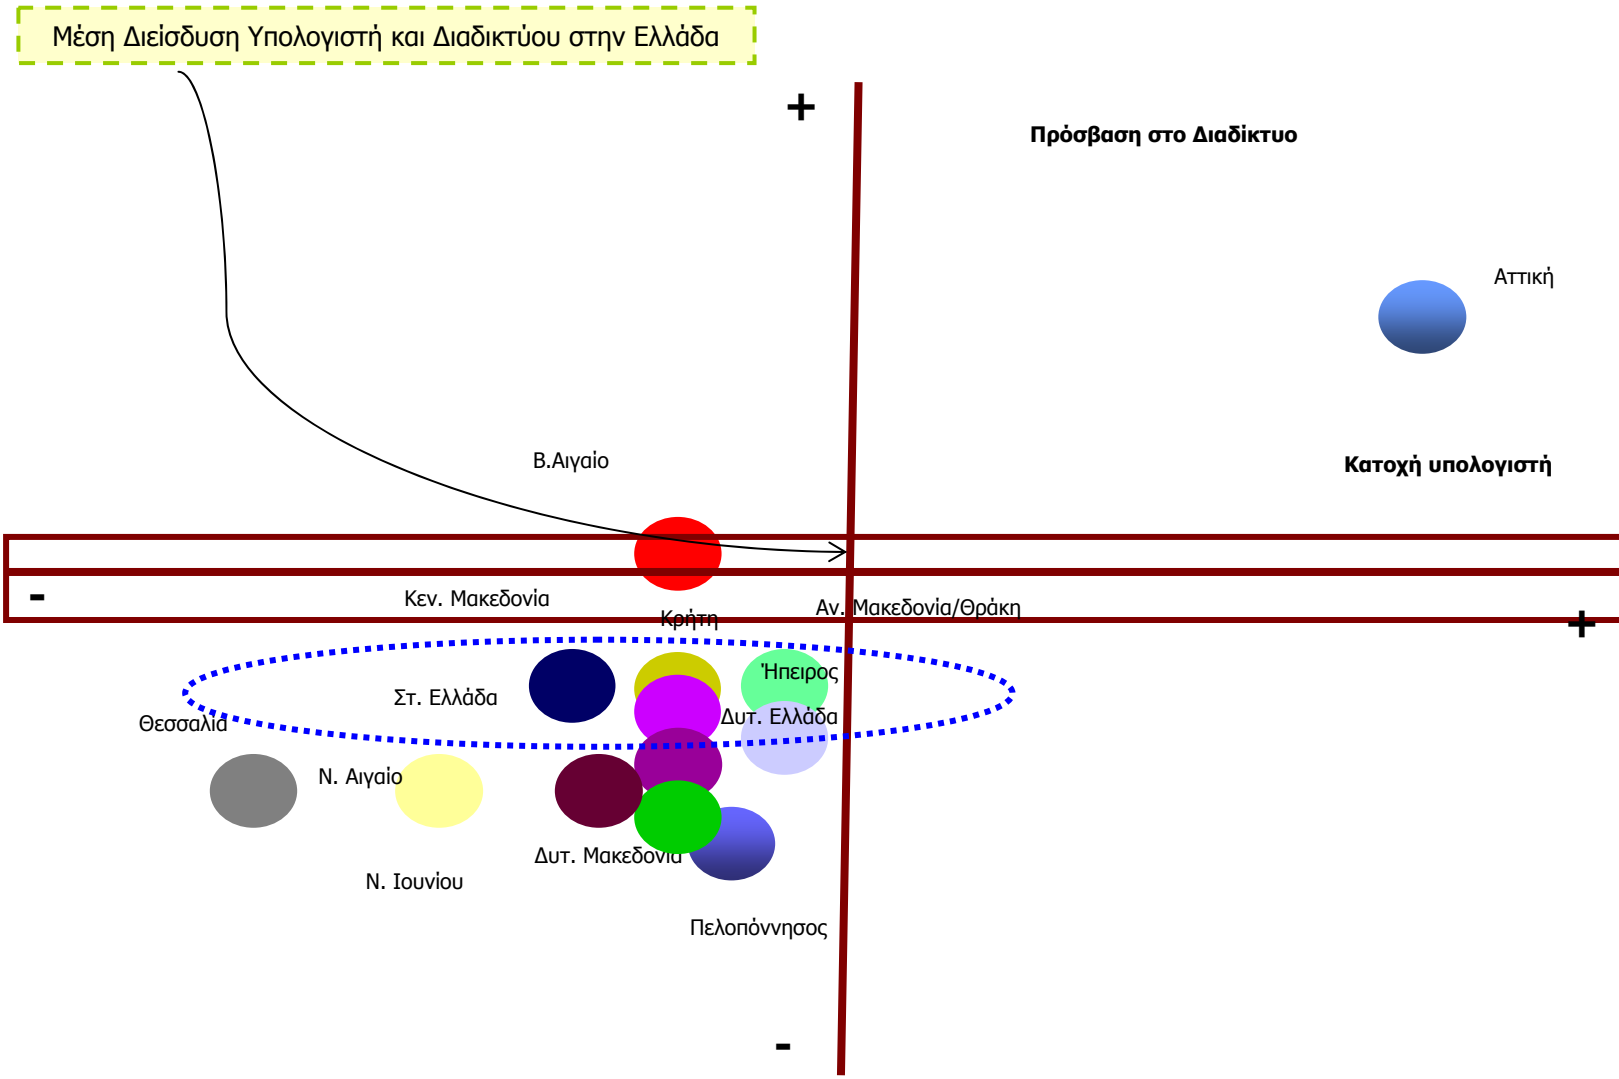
Μέση Διείσδυση Υπολογιστή και Διαδικτύου στην Ελλάδα

+

Πρόσβαση στο Διαδίκτυο

Αττική

Κατοχή υπολογιστή

Β.Αιγαίο

-

Κεν. Μακεδονία

Κρήτη

Αν. Μακεδονία/Θράκη

+

Ήπειρος

Στ. Ελλάδα

Δυτ. Ελλάδα

Θεσσαλία

Ν. Αιγαίο

Δυτ. Μακεδονία

Ν. Ιουνίου

Πελοπόννησος

-